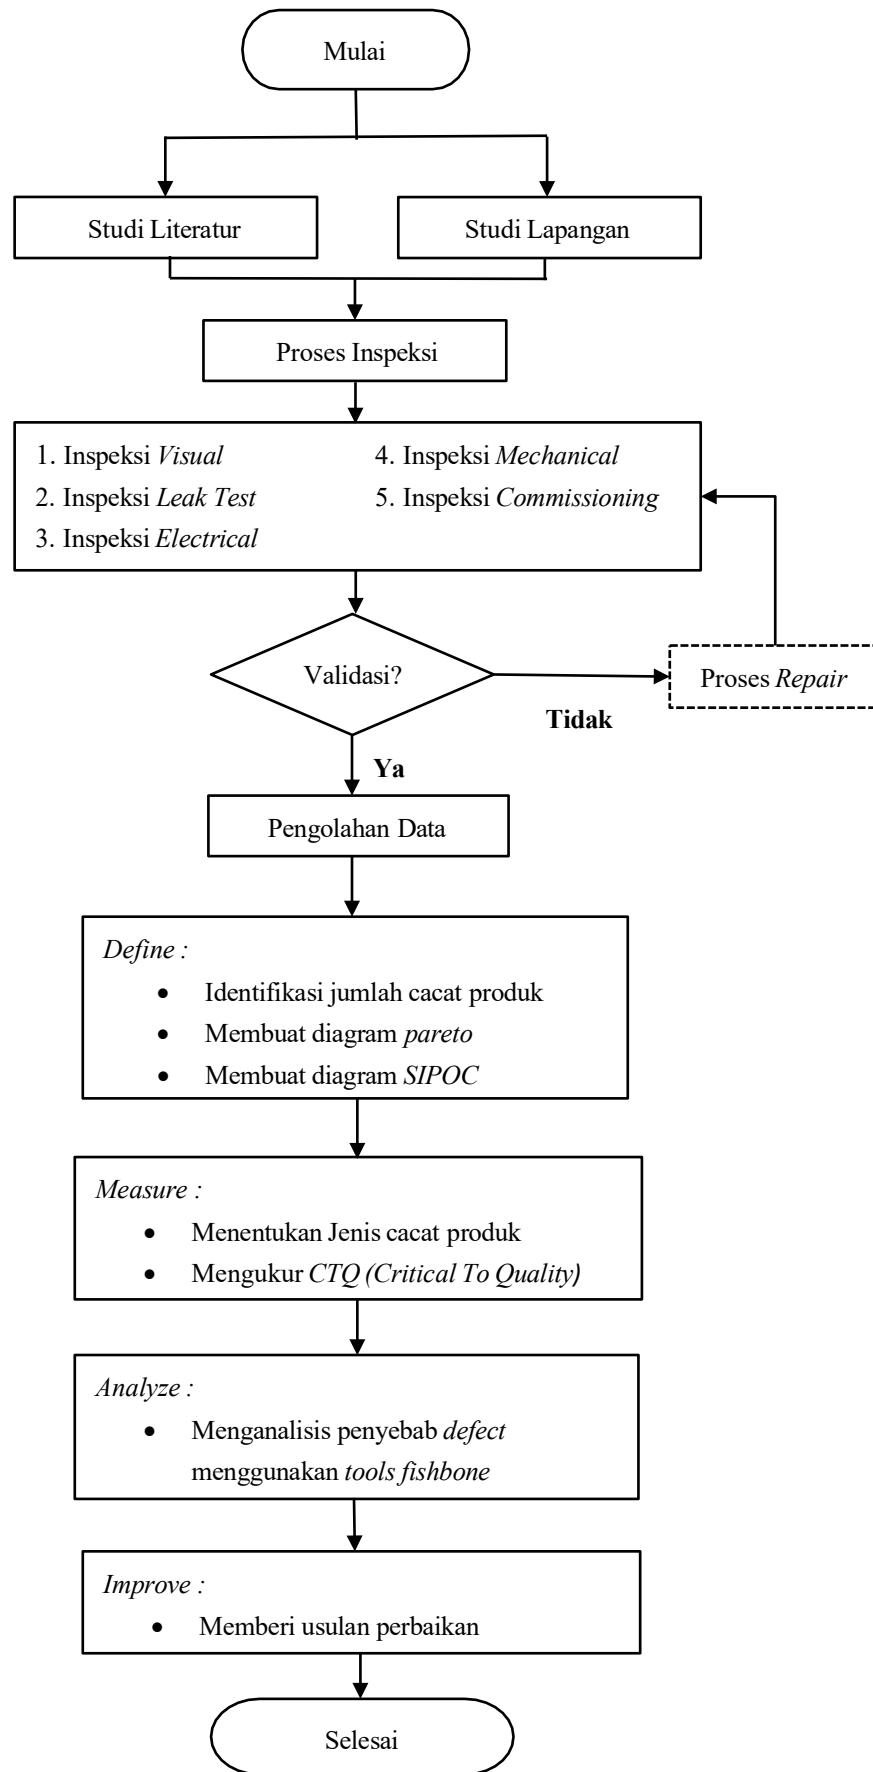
Mulai

Studi Literatur

Studi Lapangan

Proses Inspeksi

1. Inspeksi *Visual*
2. Inspeksi *Leak Test*
3. Inspeksi *Electrical*
4. Inspeksi *Mechanical*
5. Inspeksi *Commissioning*

Validasi?

Tidak

Proses *Repair*

Ya

Pengolahan Data

*Define :*
- Identifikasi jumlah cacat produk
- Membuat diagram *pareto*
- Membuat diagram *SIPOC*

*Measure :*
- Menentukan Jenis cacat produk
- Mengukur *CTQ (Critical To Quality)*

*Analyze :*
- Menganalisis penyebab *defect* menggunakan *tools fishbone*

*Improve :*
- Memberi usulan perbaikan

Selesai